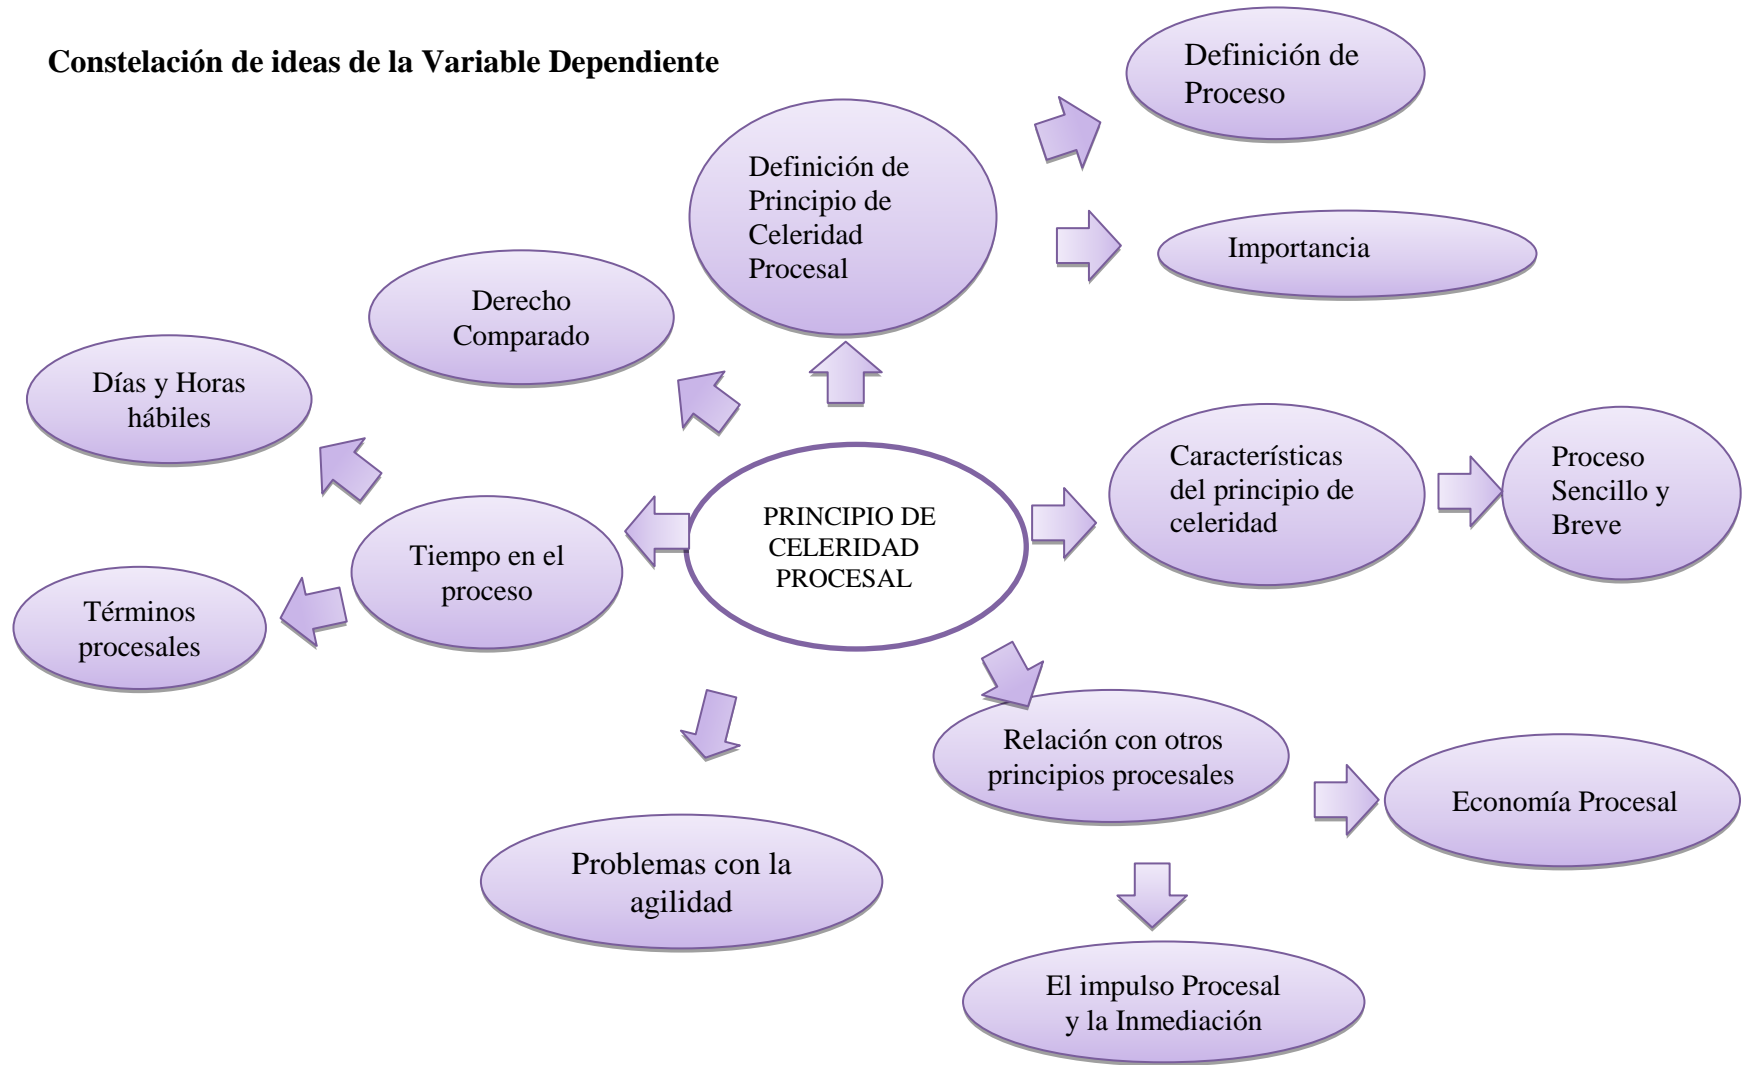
Constelación de ideas de la Variable Dependiente

Definición de Proceso

Definición de Principio de Celeridad Procesal

Importancia

Derecho Comparado

Días y Horas hábiles

PRINCIPIO DE CELERIDAD PROCESAL

Características del principio de celeridad

Proceso Sencillo y Breve

Tiempo en el proceso

Términos procesales

Relación con otros principios procesales

Economía Procesal

Problemas con la agilidad

El impulso Procesal y la Inmediación